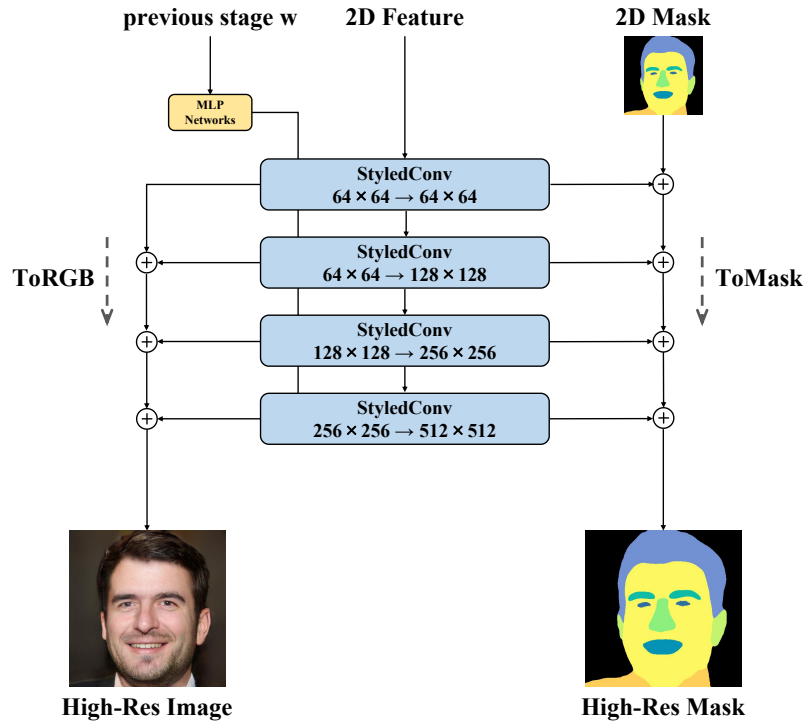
previous stage w

2D Feature

2D Mask

MLP Networks

StyledConv
$64 \times 64 \rightarrow 64 \times 64$

StyledConv
$64 \times 64 \rightarrow 128 \times 128$

StyledConv
$128 \times 128 \rightarrow 256 \times 256$

StyledConv
$256 \times 256 \rightarrow 512 \times 512$

ToRGB

ToMask

High-Res Image

High-Res Mask